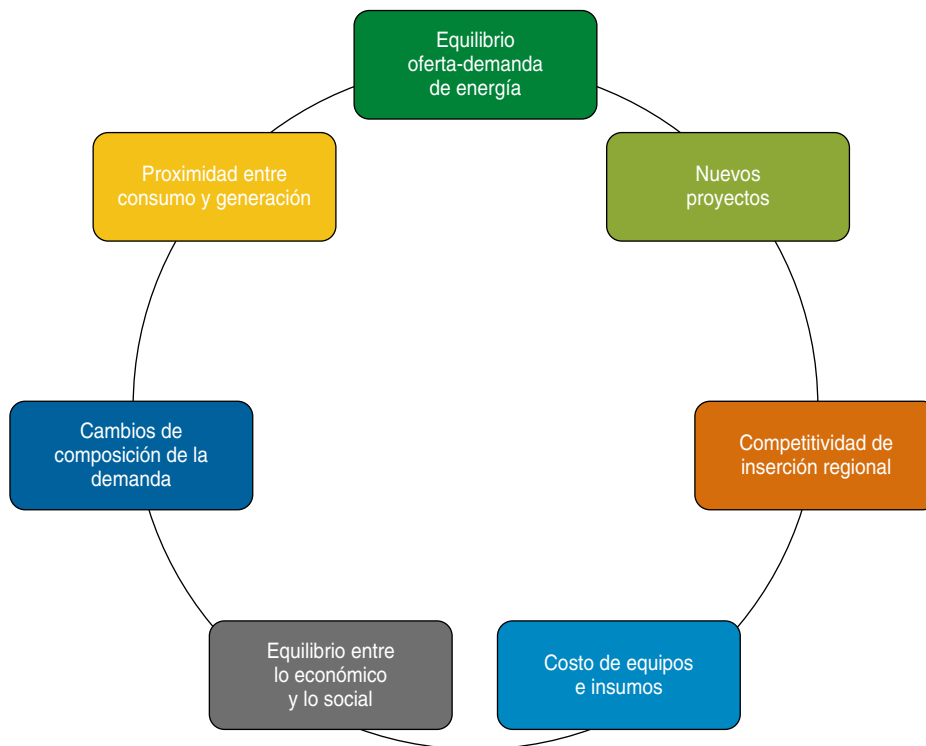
Equilibrio oferta-demanda de energía

Nuevos proyectos

Competitividad de inserción regional

Costo de equipos e insumos

Equilibrio entre lo económico y lo social

Cambios de composición de la demanda

Proximidad entre consumo y generación